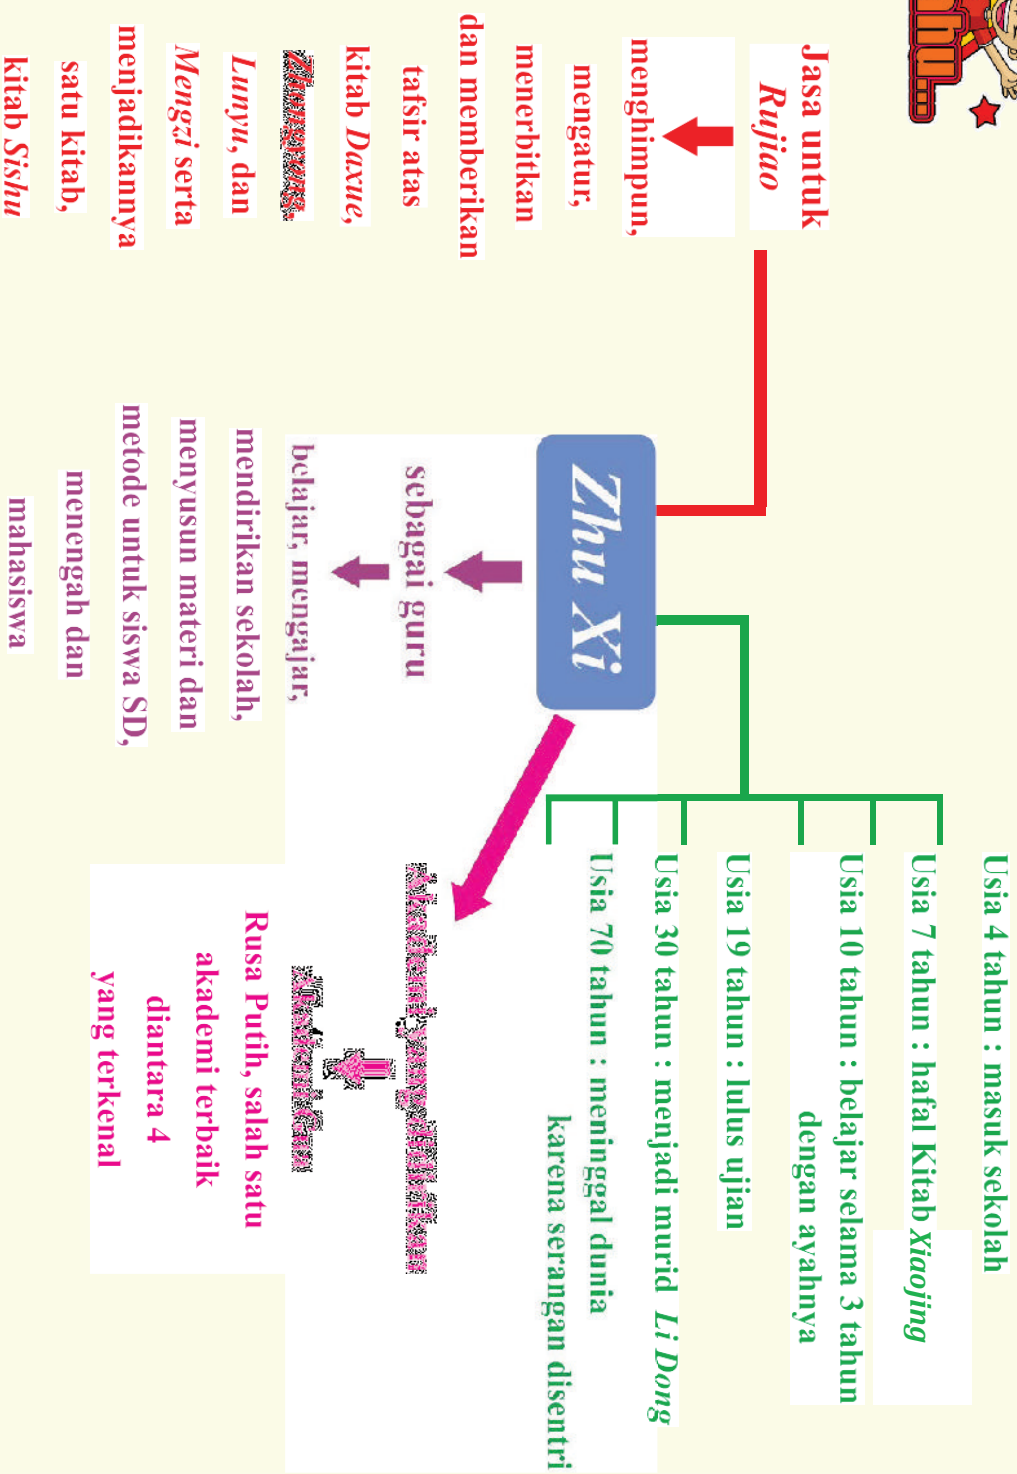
Zhu Xi

Jasa untuk Rujiao

menghimpun, mengatur, menerbitkan dan memberikan tafsir atas kitab Daxue, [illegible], Lunyu, dan Mengzi serta menjadikannya satu kitab, kitab Sishu

sebagai guru

belajar, mengajar, mendirikan sekolah, menyusun materi dan metode untuk siswa SD, menengah dan mahasiswa

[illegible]

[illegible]

Rusa Putih, salah satu akademi terbaik diantara 4 yang terkenal

Usia 4 tahun : masuk sekolah

Usia 7 tahun : hafal Kitab Xiaojing

Usia 10 tahun : belajar selama 3 tahun dengan ayahnya

Usia 19 tahun : lulus ujian

Usia 30 tahun : menjadi murid Li Dong

Usia 70 tahun : meninggal dunia karena serangan disentri